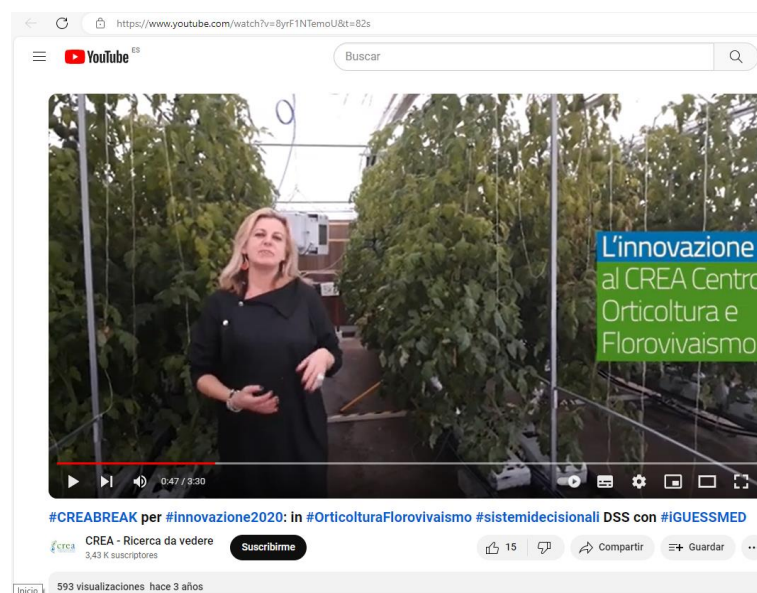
https://www.youtube.com/watch?v=8yrF1NTemoU&t=82s

YouTube ES

Buscar

L'innovazione
al CREA Centro
Orticoltura e
Florovivaismo

0:47 / 3:30

#CREABREAK per #innovazione2020: in #OrticolturaFlorovivaismo #sistemidecisionali DSS con #iGUESSMED

crea

CREA - Ricerca da vedere
3,43 K suscriptores

Suscribirme

15

Compartir

Guardar

Inicio

593 visualizaciones hace 3 años